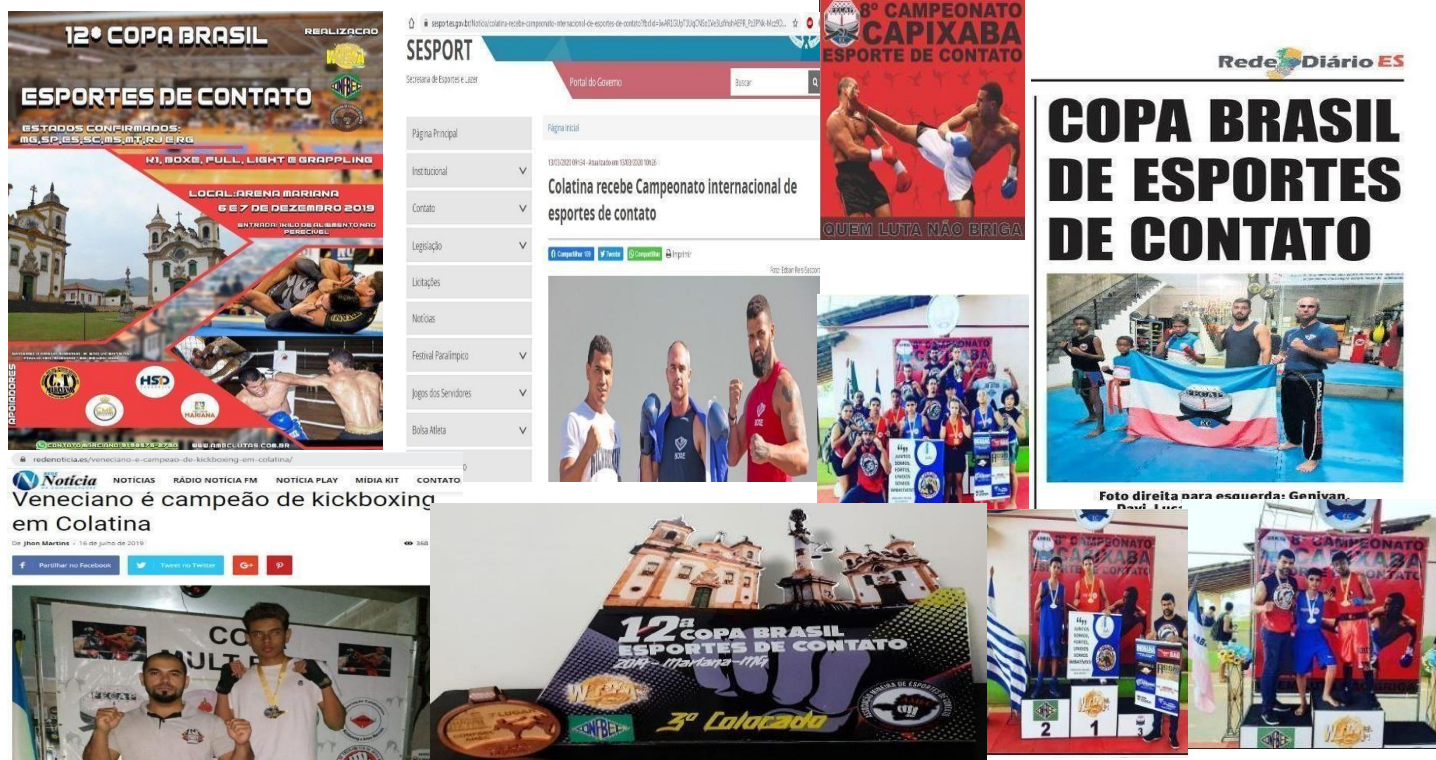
12° COPA BRASIL
REALIZAÇÃO
ESPORTES DE CONTATO
ESTADOS CONFIRMADOS: MG, SP, ES, SC, MS, MT, RJ E RG
K1, BOXE, FULL, LIGHT E GRAPPLING
LOCAL: ARENA MARIANA
6 E 7 DE DEZEMBRO 2019
ENTRADA: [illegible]
APOIADORES
HSD
MARIANA
CONTATO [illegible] WWW.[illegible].COM.BR

esporte.es.gov.br/Noticia/colatina-recebe-campeonato-internacional-de-esportes-de-contato
SESPORT
Secretaria de Esportes e Lazer
Portal do Governo
Buscar
Página Principal
Institucional
Contato
Legislação
Licitações
Notícias
Festival Paralímpico
Jogos dos Servidores
Bolsa Atleta
Página Inicial
13/03/2020 09h34 - Atualizado em 13/03/2020 10h26
Colatina recebe Campeonato internacional de esportes de contato
Compartilhar Tweetar Compartilhar Imprimir
Foto: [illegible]

8° CAMPEONATO CAPIXABA
ESPORTE DE CONTATO
QUEM LUTA NÃO BRIGA

Rede Diário ES
COPA BRASIL DE ESPORTES DE CONTATO
Foto direita para esquerda: Genivan, Davi, Luc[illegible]

redenoticia.es/veneciano-e-campeao-de-kickboxing-em-colatina/
Notícia
NOTÍCIAS RÁDIO NOTÍCIA FM NOTÍCIA PLAY MÍDIA KIT CONTATO
Veneciano é campeão de kickboxing em Colatina
De Jhon Martins - 16 de julho de 2019
Partilhar no Facebook
Tweet no Twitter

12ª COPA BRASIL ESPORTES DE CONTATO
2019 - Mariana - MG
3° Colocado

CAMPEONATO CAPIXABA
ESPORTE DE CONTATO
2 1 3